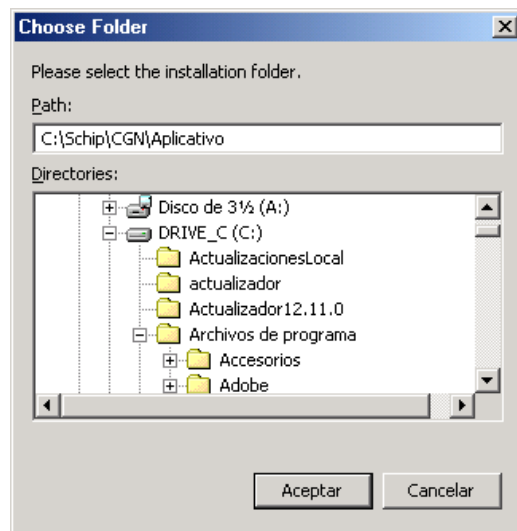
Choose Folder

Please select the installation folder.

Path:

C:\Schip\CGN\Aplicativo

Directories:

Disco de 3½ (A:)
DRIVE_C (C:)
ActualizacionesLocal
actualizador
Actualizador12.11.0
Archivos de programa
Accesorios
Adobe

Aceptar
Cancelar